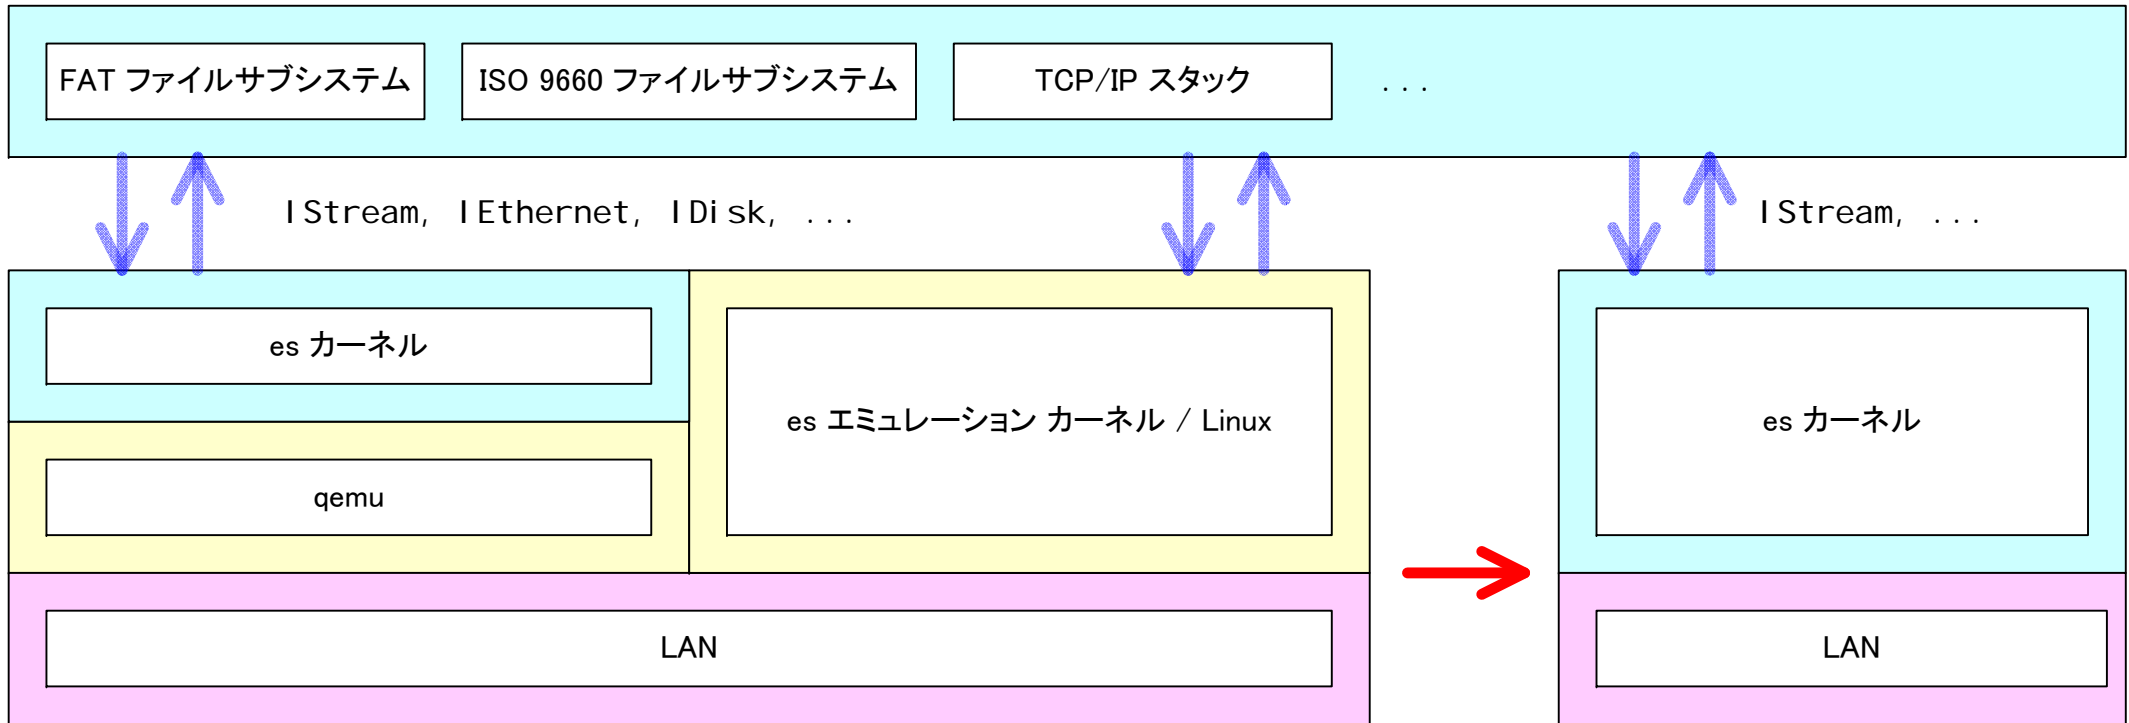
FAT ファイルサブシステム

ISO 9660 ファイルサブシステム

TCP/IP スタック

. . .

IStream, IEthernet, IDisk, . . .

IStream, . . .

es カーネル

qemu

es エミュレーション カーネル / Linux

es カーネル

LAN

LAN